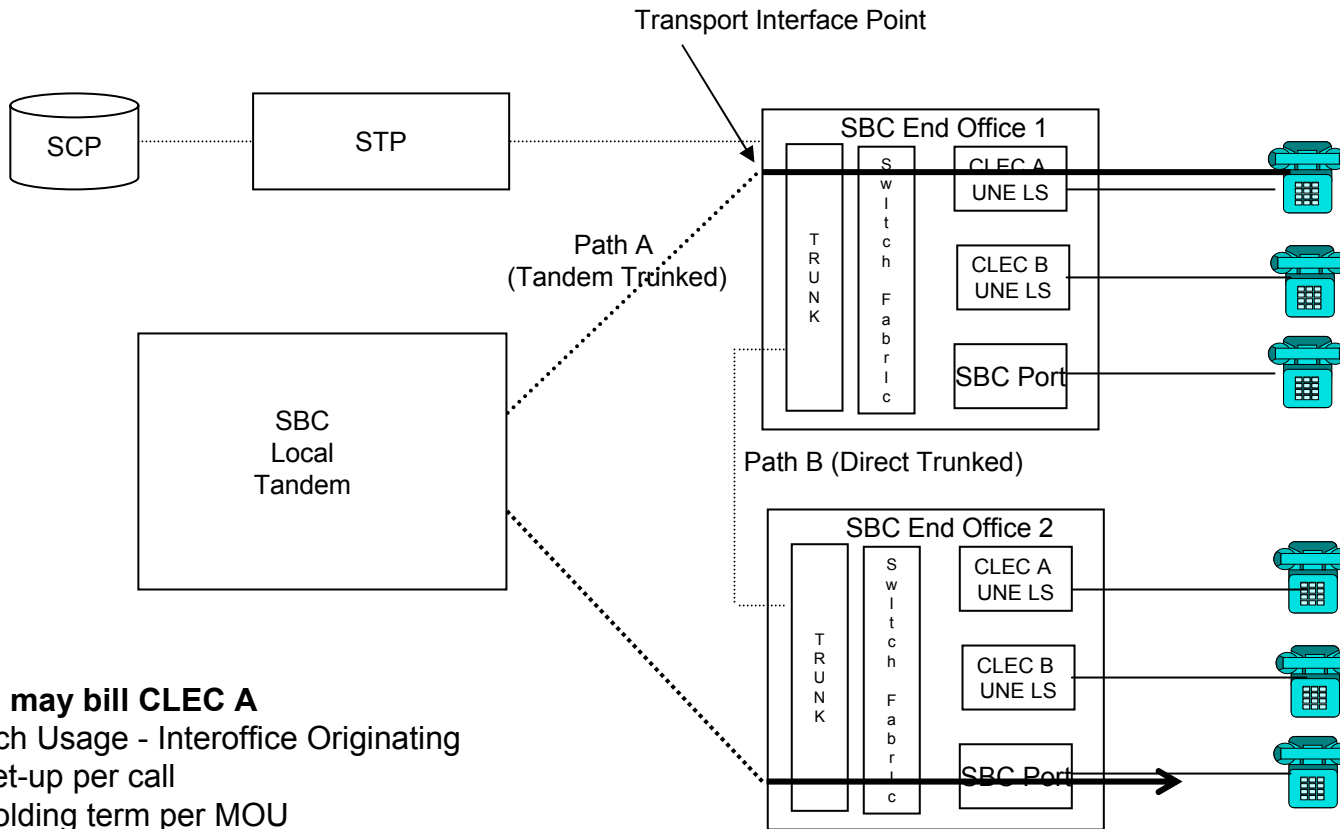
Transport Interface Point

SCP

STP

SBC End Office 1

TRUNK

Switch Fabric

CLEC A UNE LS

CLEC B UNE LS

SBC Port

Path A (Tandem Trunked)

SBC Local Tandem

Path B (Direct Trunked)

SBC End Office 2

TRUNK

Switch Fabric

CLEC A UNE LS

CLEC B UNE LS

SBC Port

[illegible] may bill CLEC A
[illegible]ch Usage - Interoffice Originating
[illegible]et-up per call
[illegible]olding term per MOU